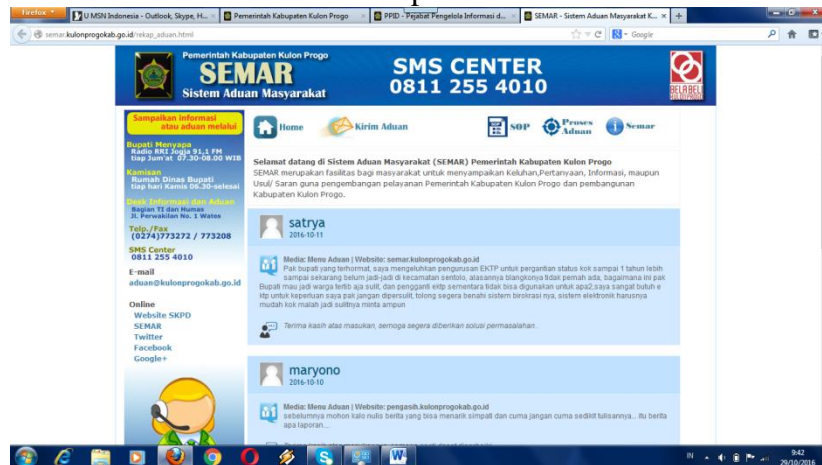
Firefox
U MSN Indonesia - Outlook, Skype, H...
Pemerintah Kabupaten Kulon Progo
PPID - Pejabat Pengelola Informasi d...
SEMAR - Sistem Aduan Masyarakat K...
semar.kulonprogokab.go.id/rekap_aduan.html
Google

Pemerintah Kabupaten Kulon Progo
SEMAR
Sistem Aduan Masyarakat
SMS CENTER
0811 255 4010
BELABELI

Sampaikan informasi atau aduan melalui
Bupati Menyapa
Radio RRI Jogja 91,1 FM
tiap Jum'at 07.30-08.00 WIB
Kamisan
Rumah Dinas Bupati
tiap hari Kamis 06.30-selesai
Desk Informasi dan Aduan
Bagian TI dan Humas
Jl. Perwakilan No. 1 Wates
Telp./Fax
(0274)773272 / 773208
SMS Center
0811 255 4010
E-mail
aduan@kulonprogokab.go.id
Online
Website SKPD
SEMAR
Twitter
Facebook
Google+

Home
Kirim Aduan
SOP
Proses Aduan
Semar

Selamat datang di Sistem Aduan Masyarakat (SEMAR) Pemerintah Kabupaten Kulon Progo
SEMAR merupakan fasilitas bagi masyarakat untuk menyampaikan Keluhan,Pertanyaan, Informasi, maupun Usul/ Saran guna pengembangan pelayanan Pemerintah Kabupaten Kulon Progo dan pembangunan Kabupaten Kulon Progo.

satrya
2016-10-11
Media: Menu Aduan | Website: semar.kulonprogokab.go.id
Pak bupati yang terhormat, saya mengeluhkan pengurusan EKTP untuk pergantian status kok sampai 1 tahun lebih sampai sekarang belum jadi-jadi di kecamatan sentolo, alasannya blangkonya tidak pernah ada, bagaimana ini pak Bupati mau jadi warga tertib aja sulit, dan pengganti ektp sementara tidak bisa digunakan untuk apa2,saya sangat butuh e ktp untuk keperluan saya pak jangan dipersulit, tolong segera benahi sistem birokrasi nya, sistem elektronik harusnya mudah kok malah jadi sulitnya minta ampun
Terima kasih atas masukan, semoga segera diberikan solusi permasalahan.

maryono
2016-10-10
Media: Menu Aduan | Website: pengasih.kulonprogokab.go.id
sebelumnya mohon kalo nulis berita yang bisa menarik simpati dan cuma jangan cuma sedikit tulisannya... itu berita apa laporan...

IN 9:42 29/10/2016